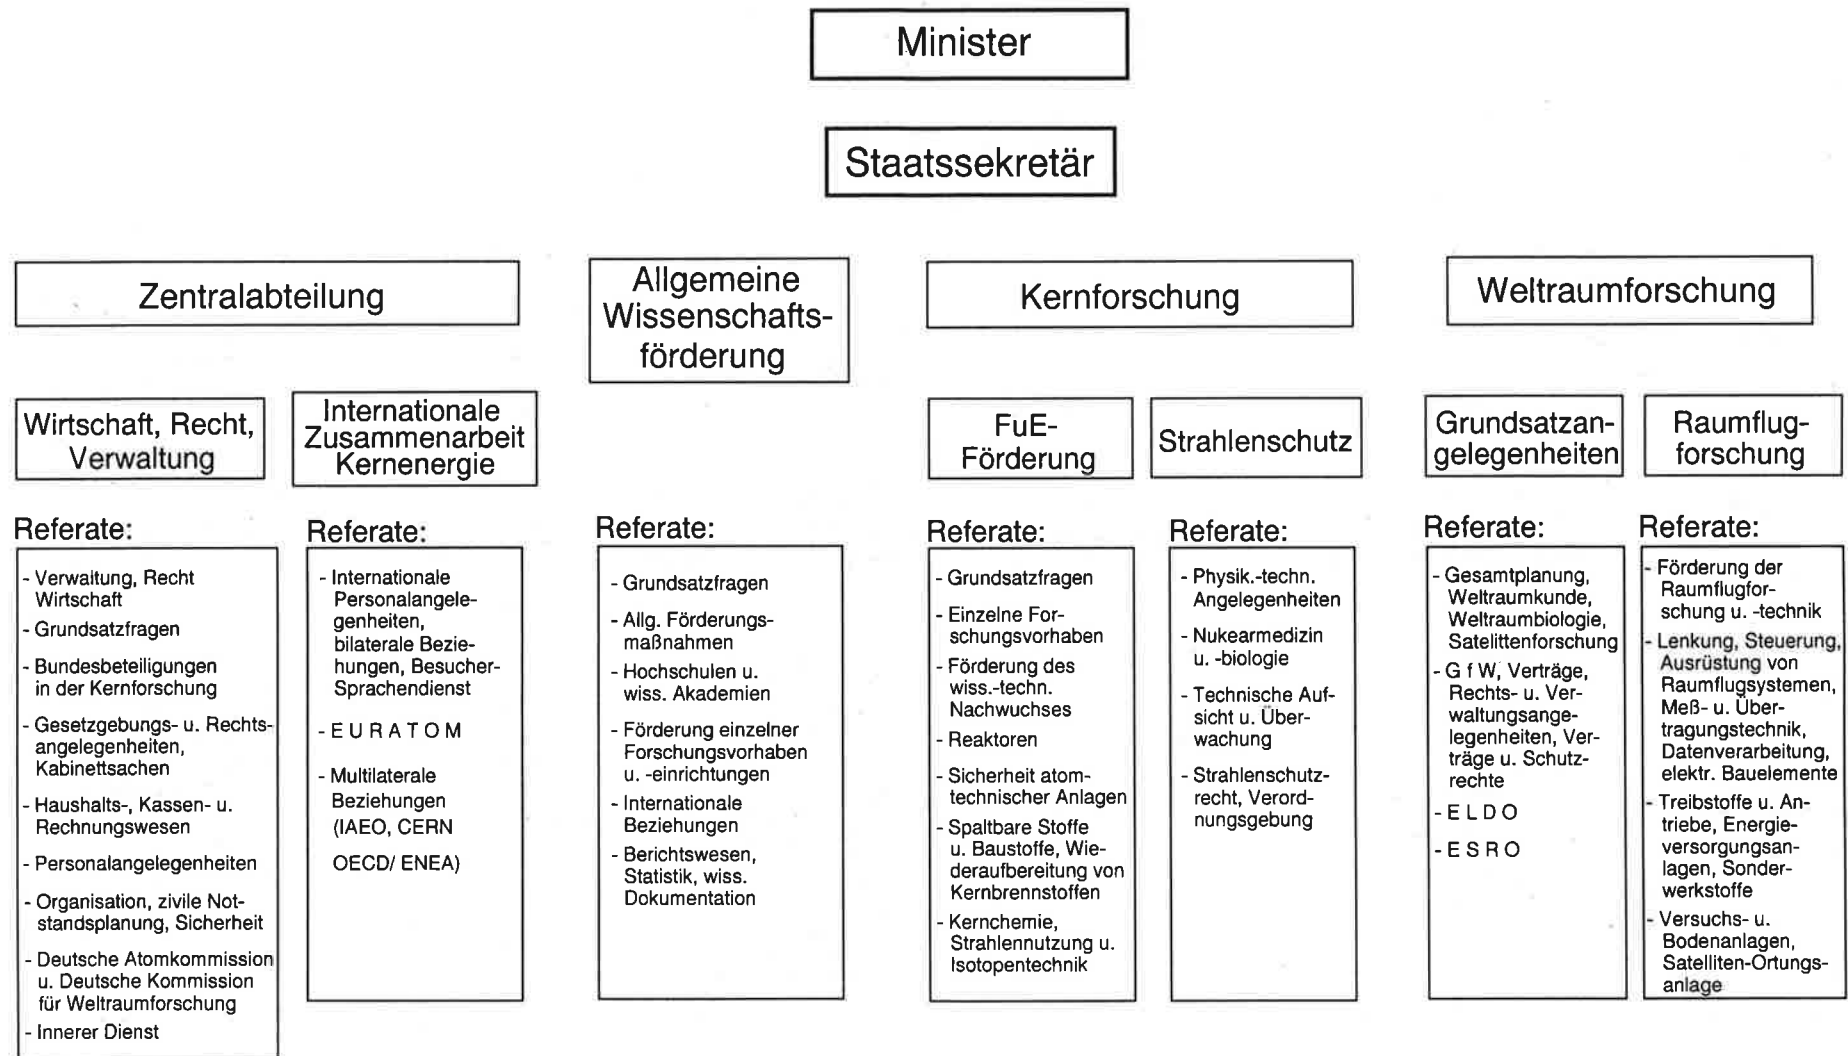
Minister

Staatssekretär

Zentralabteilung

Wirtschaft, Recht, Verwaltung

Referate:

- Verwaltung, Recht Wirtschaft
- Grundsatzfragen
- Bundesbeteiligungen in der Kernforschung
- Gesetzgebungs- u. Rechtsangelegenheiten, Kabinettsachen
- Haushalts-, Kassen- u. Rechnungswesen
- Personalangelegenheiten
- Organisation, zivile Notstandsplanung, Sicherheit
- Deutsche Atomkommission u. Deutsche Kommission für Weltraumforschung
- Innerer Dienst

Internationale Zusammenarbeit Kernenergie

Referate:

- Internationale Personalangelegenheiten, bilaterale Beziehungen, Besucher-Sprachendienst
- E U R A T O M
- Multilaterale Beziehungen (IAEO, CERN OECD/ ENEA)

Allgemeine Wissenschaftsförderung

Referate:

- Grundsatzfragen
- Allg. Förderungsmaßnahmen
- Hochschulen u. wiss. Akademien
- Förderung einzelner Forschungsvorhaben u. -einrichtungen
- Internationale Beziehungen
- Berichtswesen, Statistik, wiss. Dokumentation

Kernforschung

FuE-Förderung

Referate:

- Grundsatzfragen
- Einzelne Forschungsvorhaben
- Förderung des wiss.-techn. Nachwuchses
- Reaktoren
- Sicherheit atomtechnischer Anlagen
- Spaltbare Stoffe u. Baustoffe, Wiederaufbereitung von Kernbrennstoffen
- Kernchemie, Strahlennutzung u. Isotopentechnik

Strahlenschutz

Referate:

- Physik.-techn. Angelegenheiten
- Nukearmedizin u. -biologie
- Technische Aufsicht u. Überwachung
- Strahlenschutzrecht, Verordnungsgebung

Weltraumforschung

Grundsatzangelegenheiten

Referate:

- Gesamtplanung, Weltraumkunde, Weltraumbiologie, Satelittenforschung
- G f W, Verträge, Rechts- u. Verwaltungsangelegenheiten, Verträge u. Schutzrechte
- E L D O
- E S R O

Raumflugforschung

Referate:

- Förderung der Raumflugforschung u. -technik
- Lenkung, Steuerung, Ausrüstung von Raumflugsystemen, Meß- u. Übertragungstechnik, Datenverarbeitung, elektr. Bauelemente
- Treibstoffe u. Antriebe, Energieversorgungsanlagen, Sonderwerkstoffe
- Versuchs- u. Bodenanlagen, Satelliten-Ortungsanlage